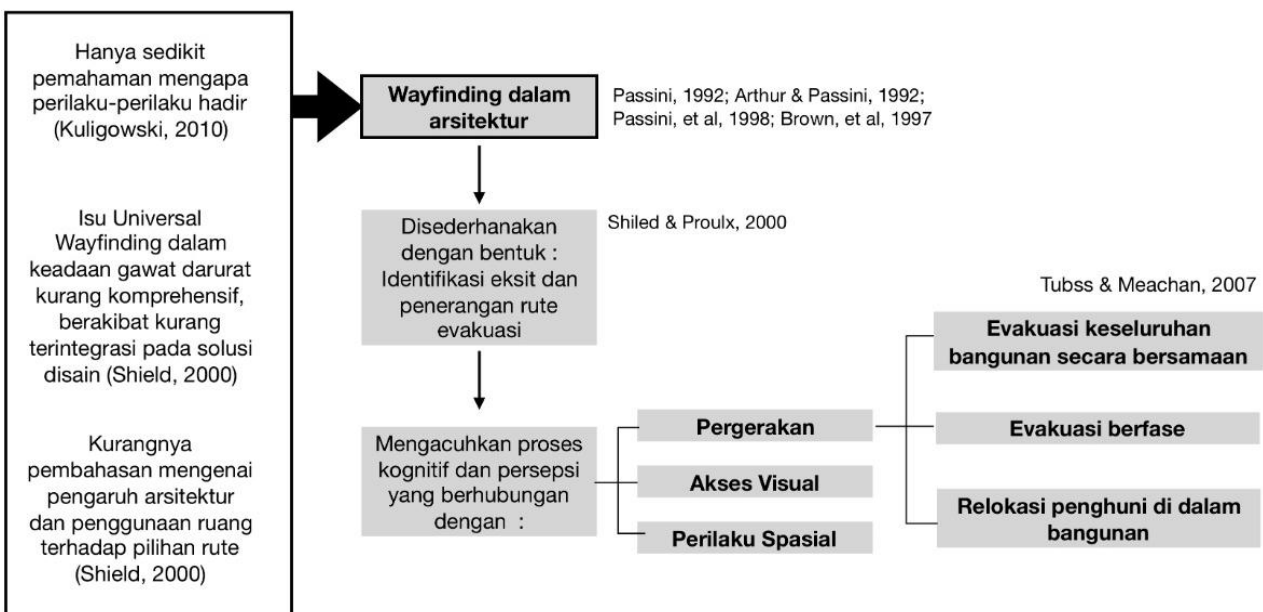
Hanya sedikit pemahaman mengapa perilaku-perilaku hadir (Kuligowski, 2010)

Isu Universal Wayfinding dalam keadaan gawat darurat kurang komprehensif, berakibat kurang terintegrasi pada solusi disain (Shield, 2000)

Kurangnya pembahasan mengenai pengaruh arsitektur dan penggunaan ruang terhadap pilihan rute (Shield, 2000)

Wayfinding dalam arsitektur

Passini, 1992; Arthur & Passini, 1992; Passini, et al, 1998; Brown, et al, 1997

Disederhanakan dengan bentuk : Identifikasi eksit dan penerangan rute evakuasi

Shiled & Proulx, 2000

Tubss & Meachan, 2007

Mengacuhkan proses kognitif dan persepsi yang berhubungan dengan :

Pergerakan

Akses Visual

Perilaku Spasial

Evakuasi keseluruhan bangunan secara bersamaan

Evakuasi berfase

Relokasi penghuni di dalam bangunan